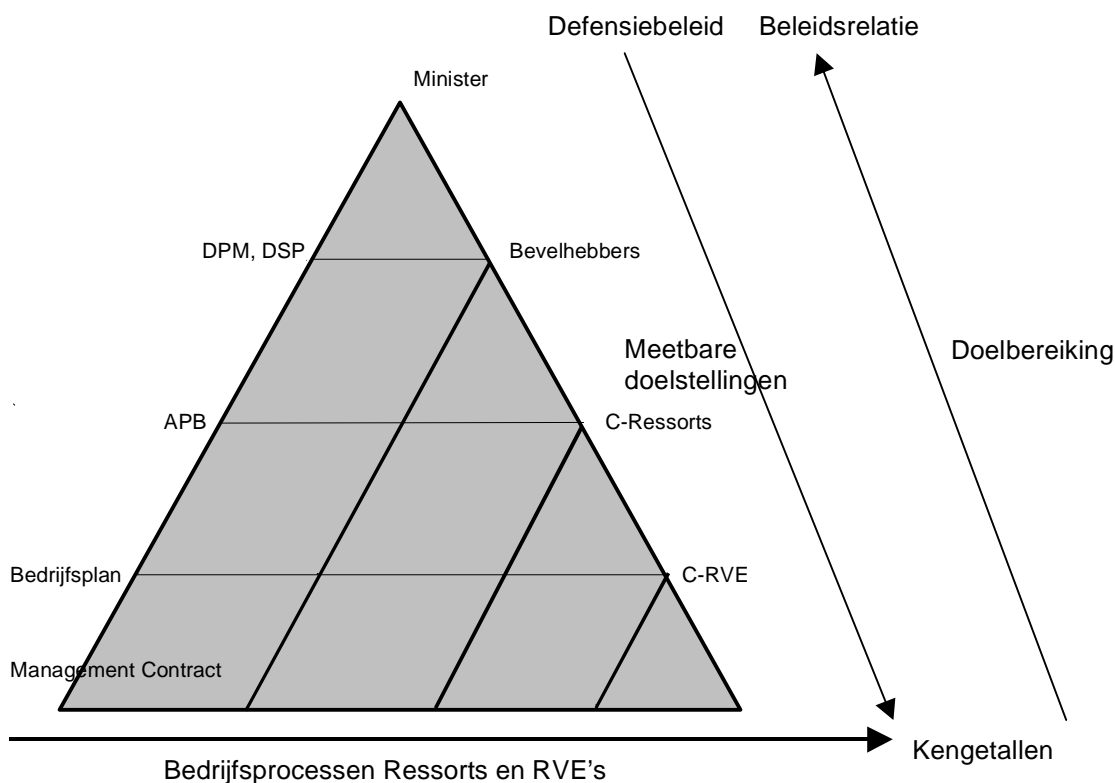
Defensiebeleid

Beleidsrelatie

Minister

DPM, DSP

Bevelhebbers

Meetbare doelstellingen

Doelbereiking

APB

C-Ressorts

Bedrijfsplan

C-RVE

Management Contract

Kengetallen

Bedrijfsprocessen Ressorts en RVE's